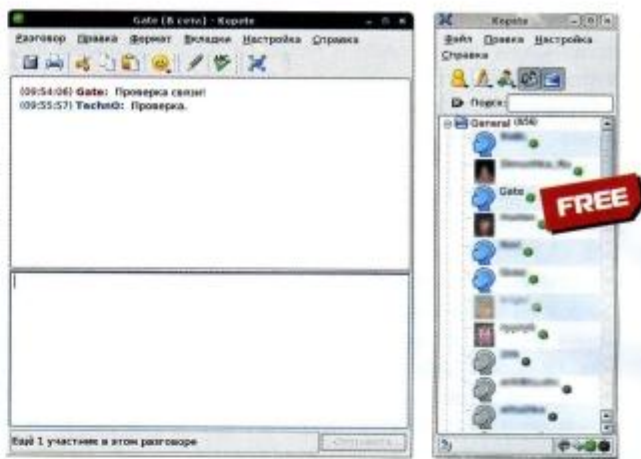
Gate (В сети) - Kopete

Разговор Правка Формат Вкладки Настройка Справка

(09:54:06) Gate: Проверка связи!
(09:55:57) TechnO: Проверка.

Ещё 1 участник в этом разговоре

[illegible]

Kopete

Файл Правка Настройка Справка

Поиск:

General (8/16)

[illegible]

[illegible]

Gate

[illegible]

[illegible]

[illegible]

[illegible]

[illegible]

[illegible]

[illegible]

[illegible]

FREE